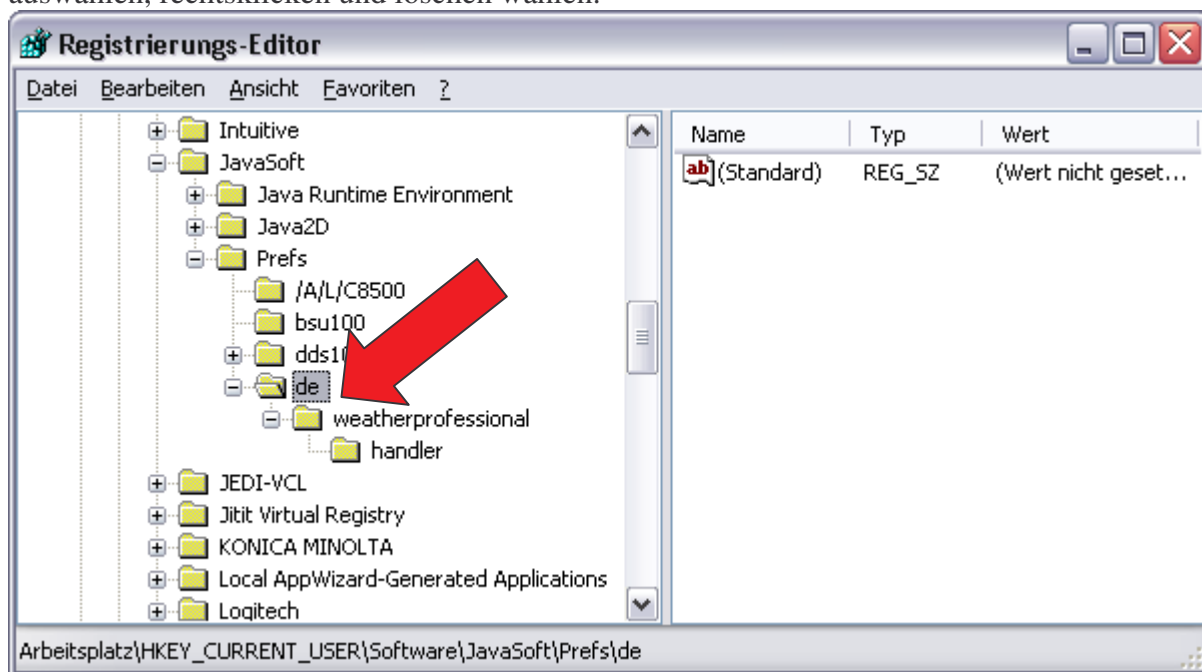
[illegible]

Registrierungs-Editor

Datei Bearbeiten Ansicht Favoriten ?

Intuitive
JavaSoft
Java Runtime Environment
Java2D
Prefs
/A/L/C8500
bsu100
dds10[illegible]
de
weatherprofessional
handler
JEDI-VCL
Jitit Virtual Registry
KONICA MINOLTA
Local AppWizard-Generated Applications
Logitech

| Name | Typ | Wert |
|---|---|---|
| (Standard) | REG_SZ | (Wert nicht geset… |

Arbeitsplatz\HKEY_CURRENT_USER\Software\JavaSoft\Prefs\de